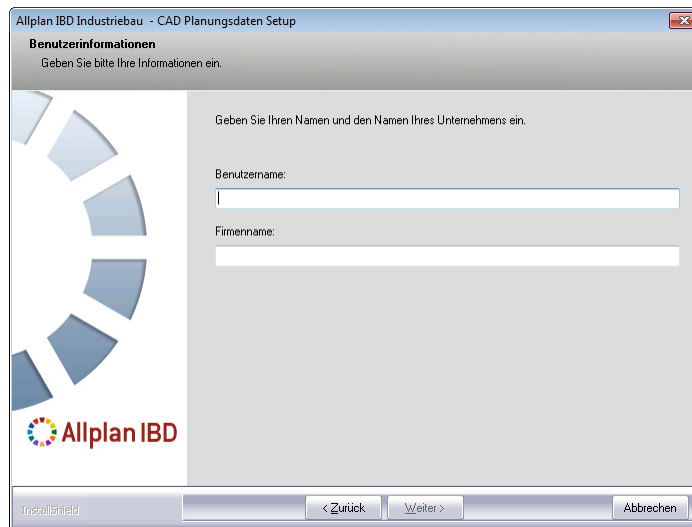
Allplan IBD Industriebau - CAD Planungsdaten Setup

Benutzerinformationen

Geben Sie bitte Ihre Informationen ein.

Geben Sie Ihren Namen und den Namen Ihres Unternehmens ein.

Benutzername:

Firmenname:

Allplan IBD

InstallShield

< Zurück

Weiter >

Abbrechen